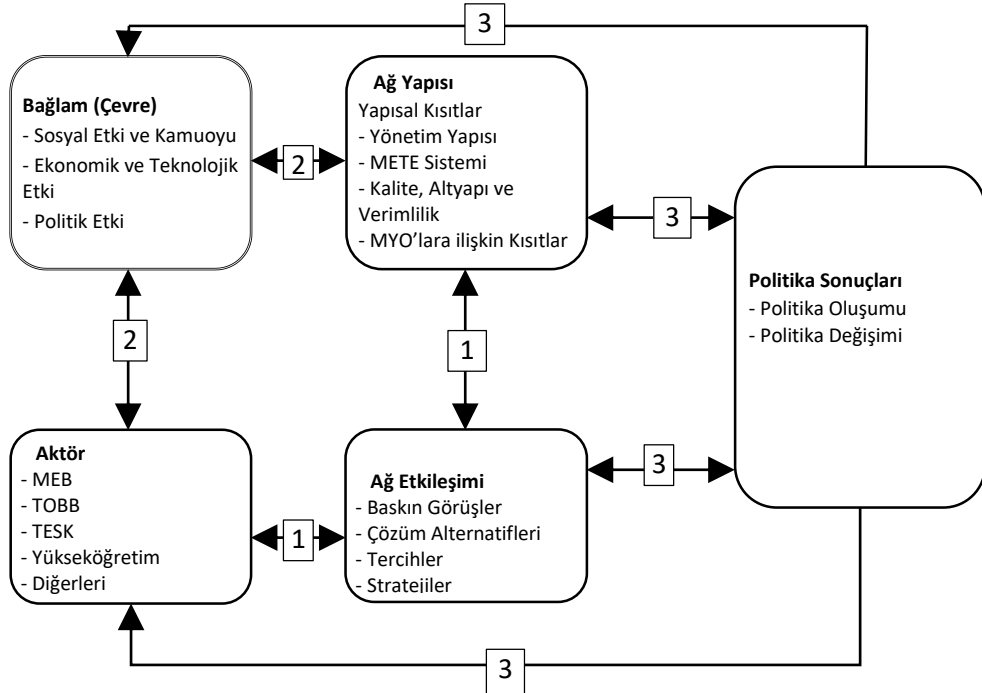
3

Bağlam (Çevre)
- Sosyal Etki ve Kamuoyu
- Ekonomik ve Teknolojik Etki
- Politik Etki

2

Ağ Yapısı
Yapısal Kısıtlar
- Yönetim Yapısı
- METE Sistemi
- Kalite, Altyapı ve Verimlilik
- MYO'lara ilişkin Kısıtlar

3

Politika Sonuçları
- Politika Oluşumu
- Politika Değişimi

2

1

3

Aktör
- MEB
- TOBB
- TESK
- Yükseköğretim
- Diğerleri

1

Ağ Etkileşimi
- Baskın Görüşler
- Çözüm Alternatifleri
- Tercihler
- Strateiiler

3